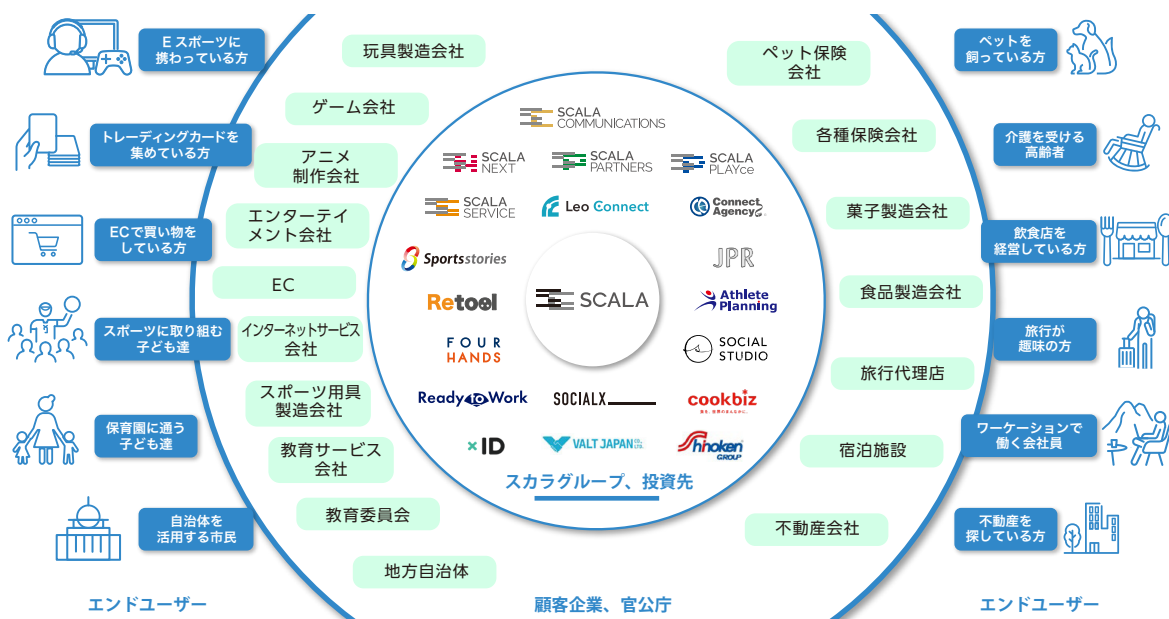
Eスポーツに携わっている方

トレーディングカードを集めている方

ECで買い物をしている方

スポーツに取り組む子ども達

保育園に通う子ども達

自治体を活用する市民

エンドユーザー

玩具製造会社

ゲーム会社

アニメ制作会社

エンターテイメント会社

EC

インターネットサービス会社

スポーツ用具製造会社

教育サービス会社

教育委員会

地方自治体

SCALA COMMUNICATIONS

SCALA NEXT

SCALA PARTNERS

SCALA PLAYce

SCALA SERVICE

Leo Connect

Connect Agency

Sportsstories

JPR

SCALA

Retool

Athlete Planning

FOUR HANDS

SOCIAL STUDIO

ReadytoWork

SOCIALX

cookbiz

×ID

VALT JAPAN

Shinoken GROUP

スカラグループ、投資先

顧客企業、官公庁

ペット保険会社

各種保険会社

菓子製造会社

食品製造会社

旅行代理店

宿泊施設

不動産会社

ペットを飼っている方

介護を受ける高齢者

飲食店を経営している方

旅行が趣味の方

ワーケーションで働く会社員

不動産を探している方

エンドユーザー